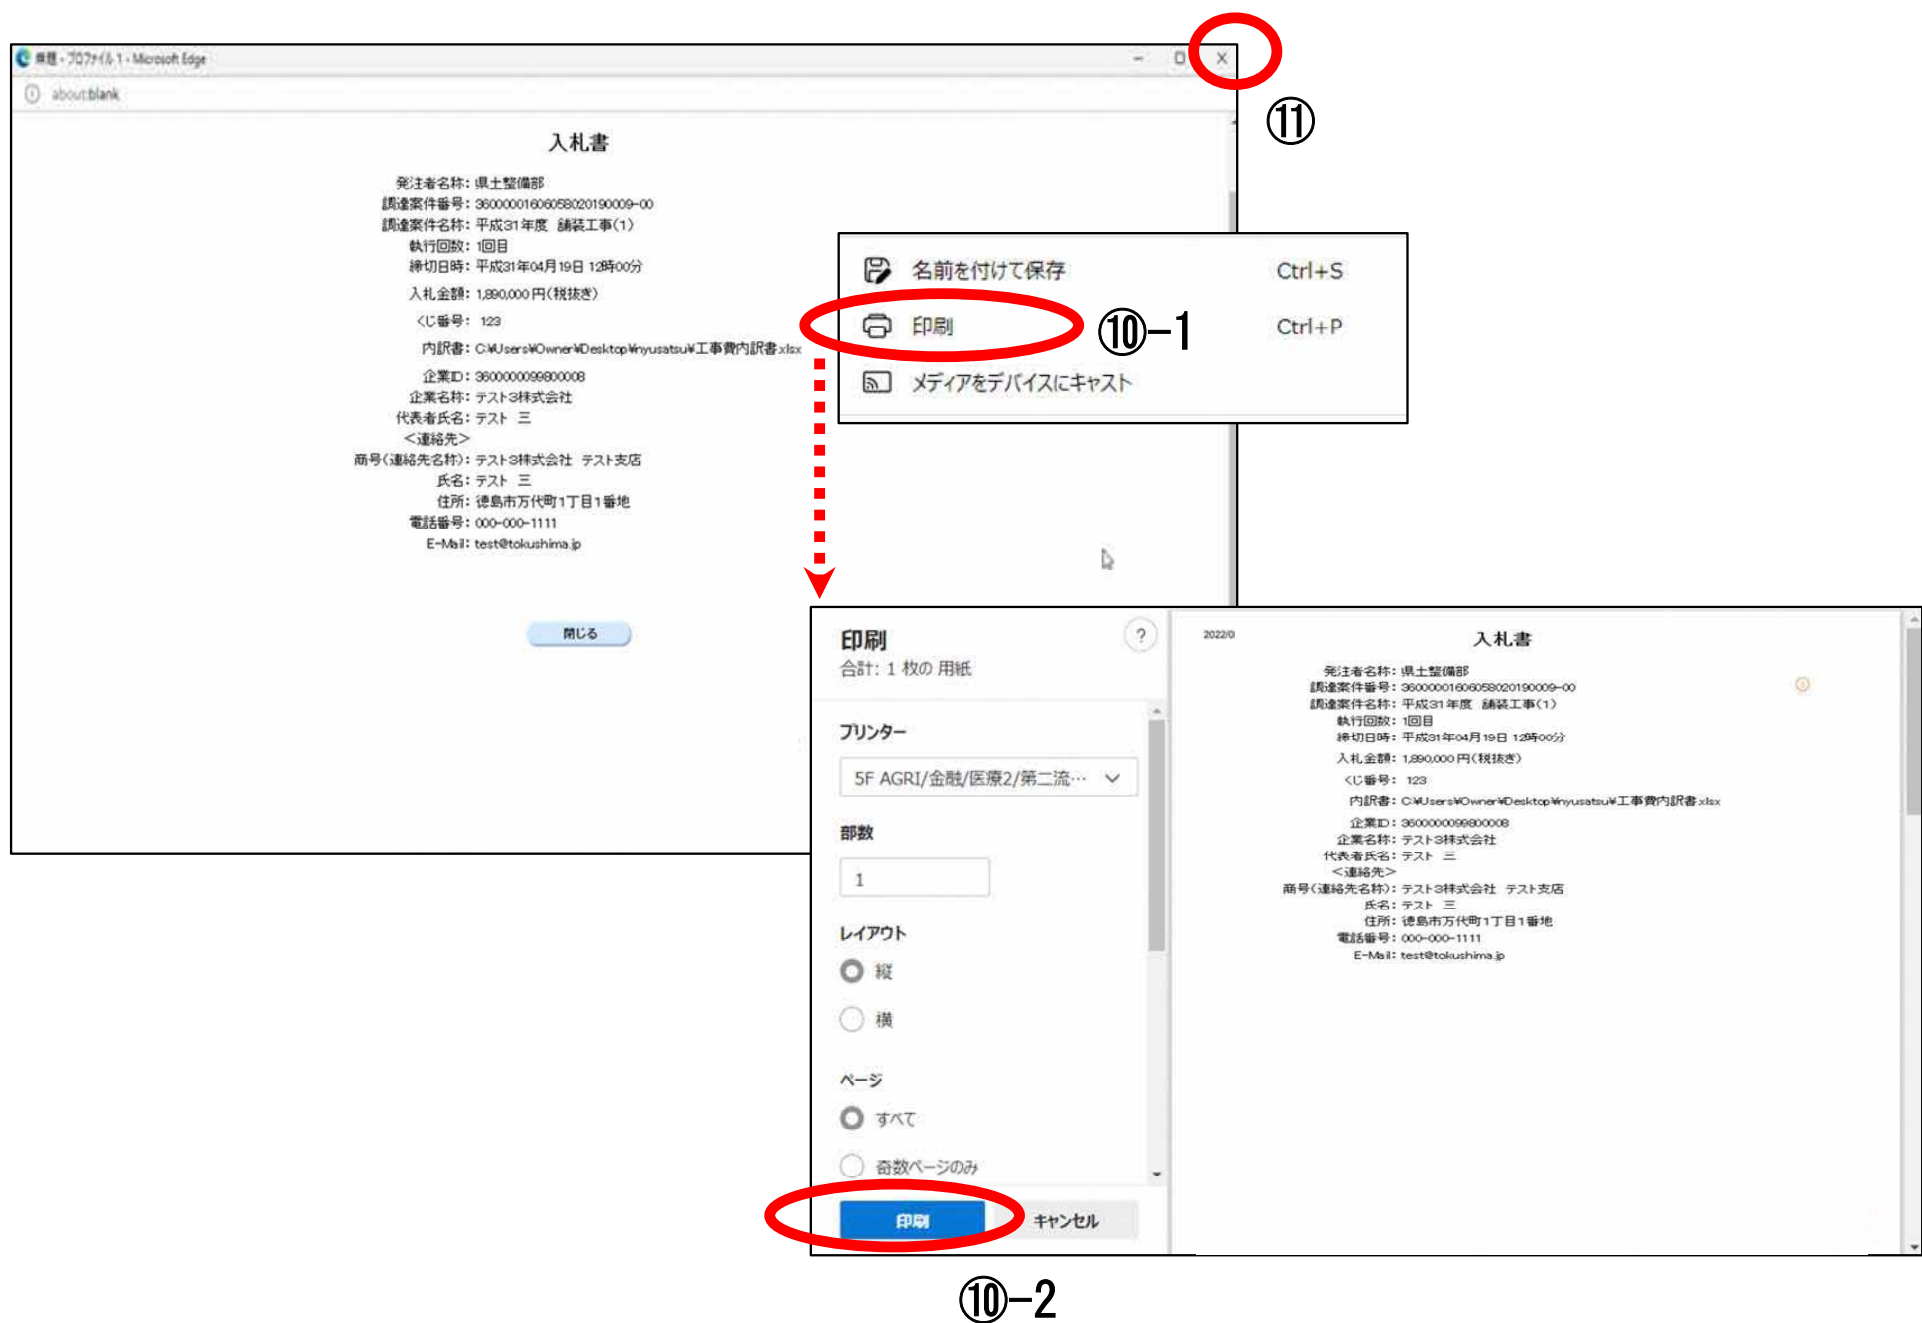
無題 - プロファイル 1 - Microsoft Edge
about:blank

⑪

入札書

発注者名称：県土整備部
調達案件番号：3600000160605802019000９-00
調達案件名称：平成31年度　舗装工事(1)
執行回数：1回目
締切日時：平成31年04月19日 12時00分
入札金額：1,890,000 円(税抜き)
くじ番号：123
内訳書：C:¥Users¥Owner¥Desktop¥nyusatsu¥工事費内訳書.xlsx
企業ID：3600000099800008
企業名称：テスト3株式会社
代表者氏名：テスト 三
<連絡先>
商号(連絡先名称)：テスト3株式会社 テスト支店
氏名：テスト 三
住所：徳島市万代町1丁目1番地
電話番号：000-000-1111
E-Mail：test@tokushima.jp

閉じる

名前を付けて保存 Ctrl+S
印刷 Ctrl+P
メディアをデバイスにキャスト

⑩−1

印刷
合計：1 枚の 用紙
?
プリンター
5F AGRI/金融/医療2/第二流…
部数
1
レイアウト
縦
横
ページ
すべて
奇数ページのみ
印刷
キャンセル

2022/0
入札書
発注者名称：県土整備部
調達案件番号：36000001606058020190009-00
調達案件名称：平成31年度　舗装工事(1)
執行回数：1回目
締切日時：平成31年04月19日 12時00分
入札金額：1,890,000 円(税抜き)
くじ番号：123
内訳書：C:¥Users¥Owner¥Desktop¥nyusatsu¥工事費内訳書.xlsx
企業ID：3600000099800008
企業名称：テスト3株式会社
代表者氏名：テスト 三
<連絡先>
商号(連絡先名称)：テスト3株式会社 テスト支店
氏名：テスト 三
住所：徳島市万代町1丁目1番地
電話番号：000-000-1111
E-Mail：test@tokushima.jp

⑩−2